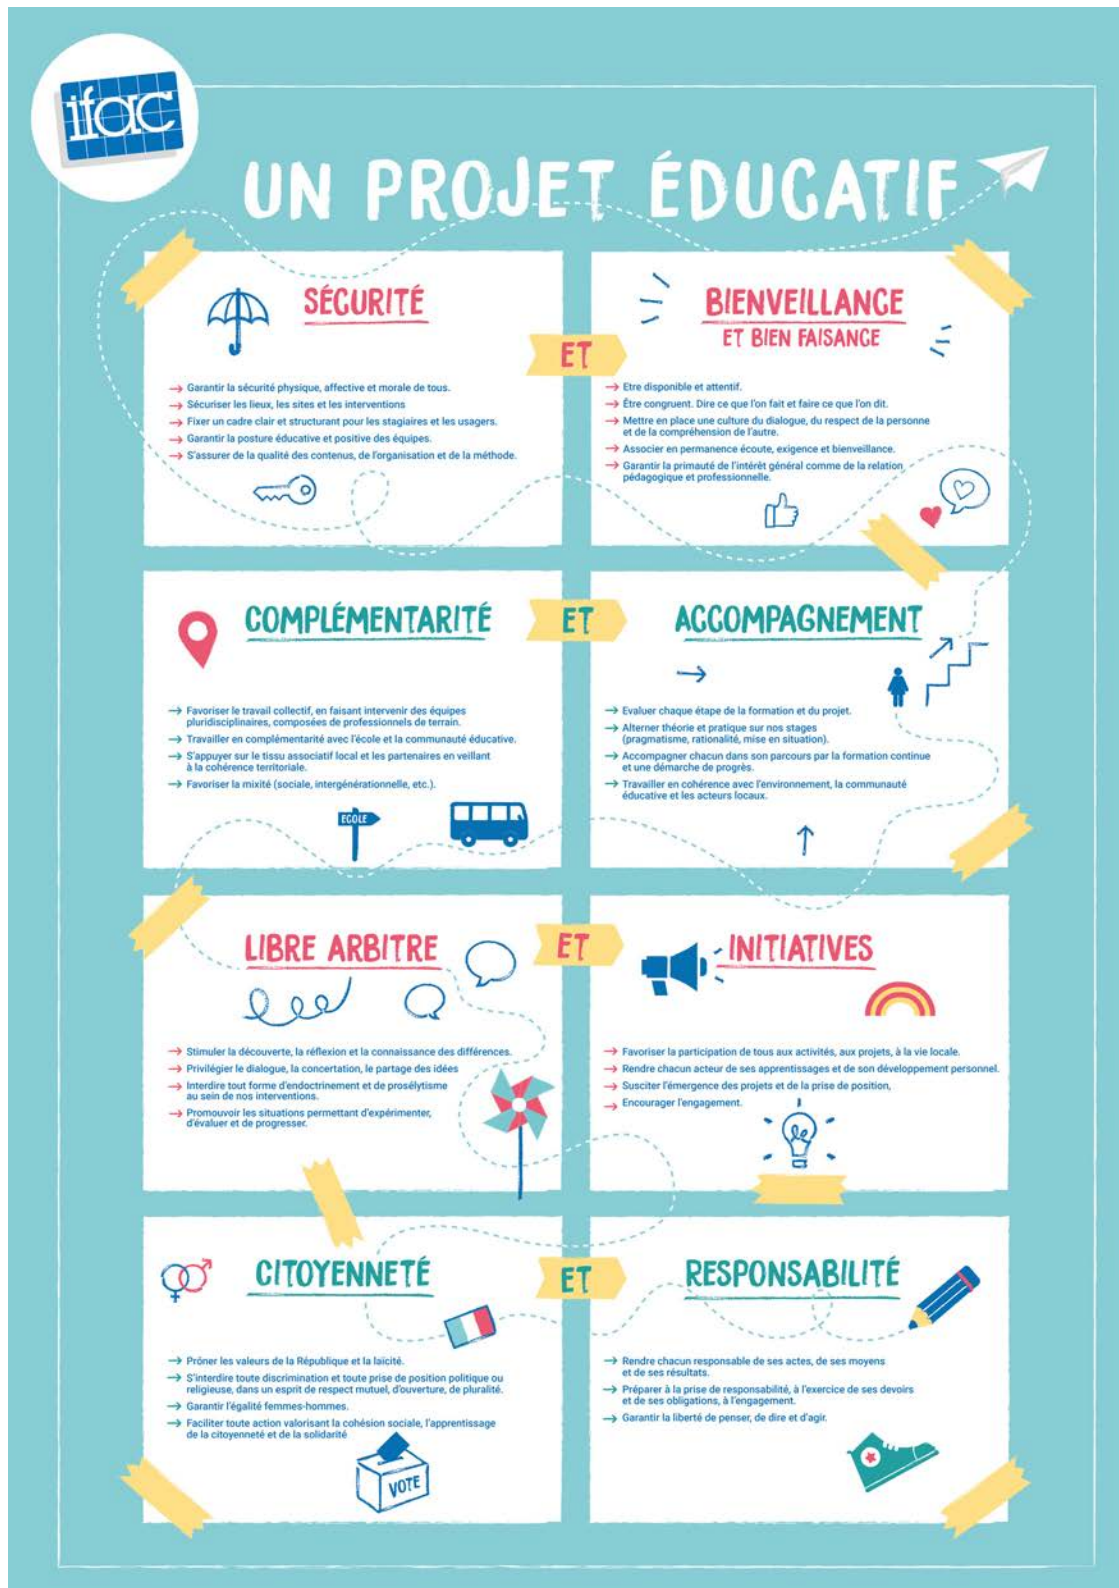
ifac

UN PROJET ÉDUCATIF

SÉCURITÉ

ET

→ Garantir la sécurité physique, affective et morale de tous.
→ Sécuriser les lieux, les sites et les interventions
→ Fixer un cadre clair et structurant pour les stagiaires et les usagers.
→ Garantir la posture éducative et positive des équipes.
→ S'assurer de la qualité des contenus, de l'organisation et de la méthode.

BIENVEILLANCE
ET BIEN FAISANCE

→ Etre disponible et attentif.
→ Être congruent. Dire ce que l'on fait et faire ce que l'on dit.
→ Mettre en place une culture du dialogue, du respect de la personne et de la compréhension de l'autre.
→ Associer en permanence écoute, exigence et bienveillance.
→ Garantir la primauté de l'intérêt général comme de la relation pédagogique et professionnelle.

COMPLÉMENTARITÉ

ET

→ Favoriser le travail collectif, en faisant intervenir des équipes pluridisciplinaires, composées de professionnels de terrain.
→ Travailler en complémentarité avec l'école et la communauté éducative.
→ S'appuyer sur le tissu associatif local et les partenaires en veillant à la cohérence territoriale.
→ Favoriser la mixité (sociale, intergénérationnelle, etc.).

ÉCOLE

ACCOMPAGNEMENT

→ Evaluer chaque étape de la formation et du projet.
→ Alterner théorie et pratique sur nos stages (pragmatisme, rationalité, mise en situation).
→ Accompagner chacun dans son parcours par la formation continue et une démarche de progrès.
→ Travailler en cohérence avec l'environnement, la communauté éducative et les acteurs locaux.

LIBRE ARBITRE

ET

→ Stimuler la découverte, la réflexion et la connaissance des différences.
→ Privilégier le dialogue, la concertation, le partage des idées
→ Interdire tout forme d'endoctrinement et de prosélytisme au sein de nos interventions.
→ Promouvoir les situations permettant d'expérimenter, d'évaluer et de progresser.

INITIATIVES

→ Favoriser la participation de tous aux activités, aux projets, à la vie locale.
→ Rendre chacun acteur de ses apprentissages et de son développement personnel.
→ Susciter l'émergence des projets et de la prise de position.
→ Encourager l'engagement.

CITOYENNETÉ

ET

→ Prôner les valeurs de la République et la laïcité.
→ S'interdire toute discrimination et toute prise de position politique ou religieuse, dans un esprit de respect mutuel, d'ouverture, de pluralité.
→ Garantir l'égalité femmes-hommes.
→ Faciliter toute action valorisant la cohésion sociale, l'apprentissage de la citoyenneté et de la solidarité

VOTE

RESPONSABILITÉ

→ Rendre chacun responsable de ses actes, de ses moyens et de ses résultats.
→ Préparer à la prise de responsabilité, à l'exercice de ses devoirs et de ses obligations, à l'engagement.
→ Garantir la liberté de penser, de dire et d'agir.